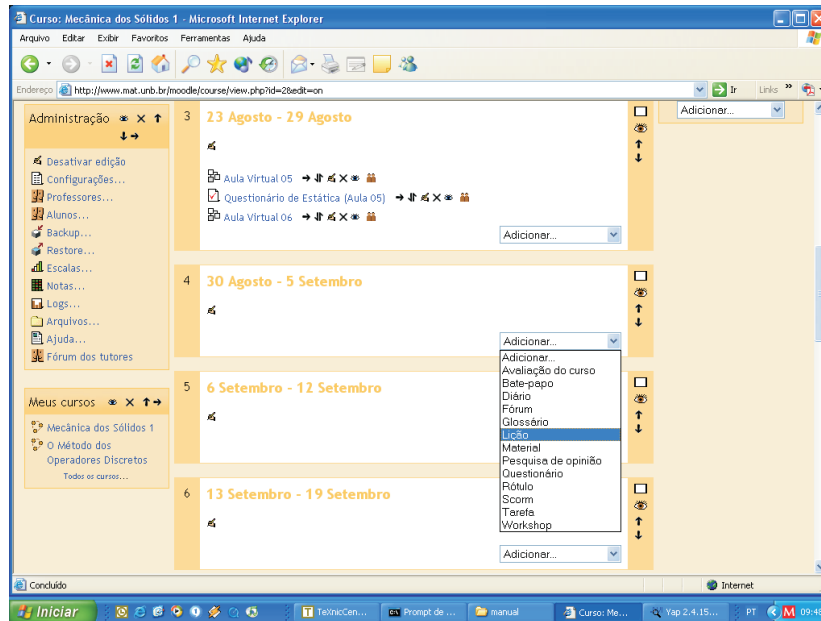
Curso: Mecânica dos Sólidos 1 - Microsoft Internet Explorer

Arquivo Editar Exibir Favoritos Ferramentas Ajuda

Endereço http://www.mat.unb.br/moodle/course/view.php?id=2&edit=on

Ir Links

Administração

Desativar edição
Configurações...
Professores...
Alunos...
Backup...
Restore...
Escalas...
Notas...
Logs...
Arquivos...
Ajuda...
Fórum dos tutores

Meus cursos

Mecânica dos Sólidos 1
O Método dos Operadores Discretos
Todos os cursos...

3 23 Agosto - 29 Agosto

Aula Virtual 05
Questionário de Estática (Aula 05)
Aula Virtual 06

Adicionar...

4 30 Agosto - 5 Setembro

Adicionar...

Adicionar...
Avaliação do curso
Bate-papo
Diário
Fórum
Glossário
Lição
Material
Pesquisa de opinião
Questionário
Rótulo
Scorm
Tarefa
Workshop

5 6 Setembro - 12 Setembro

6 13 Setembro - 19 Setembro

Adicionar...

Adicionar...

Concluído

Internet

Iniciar

TeXnicCen...
Prompt de ...
manual
Curso: Me...
Yap 2.4.15...
PT
09:48